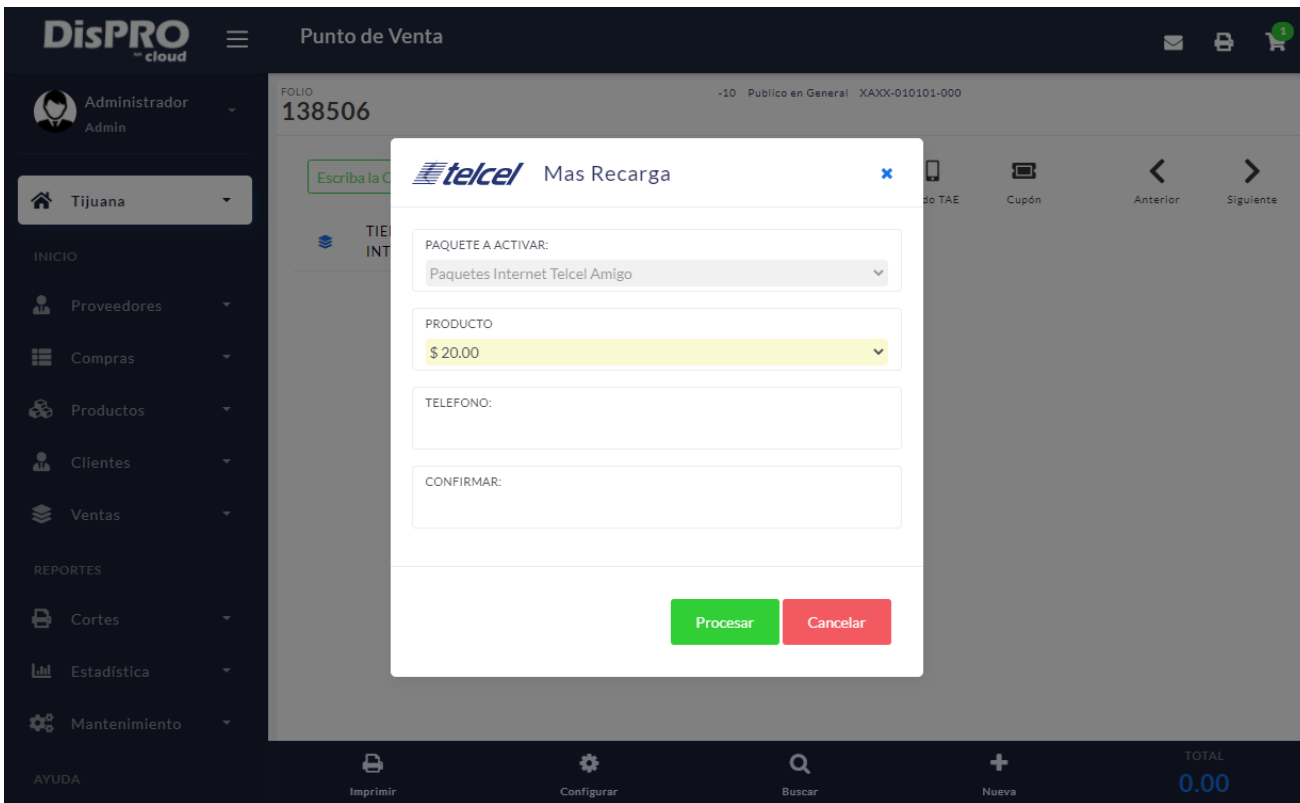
DisPRO cloud

Punto de Venta

1

Administrador
Admin

Tijuana

INICIO

Proveedores

Compras

Productos

Clientes

Ventas

REPORTES

Cortes

Estadística

Mantenimiento

AYUDA

FOLIO
138506

-10 Publico en General XAXX-010101-000

Escriba la C

TIE
INT

do TAE

Cupón

Anterior

Siguiente

telcel Mas Recarga

×

PAQUETE A ACTIVAR:
Paquetes Internet Telcel Amigo

PRODUCTO
$ 20.00

TELEFONO:

CONFIRMAR:

Procesar

Cancelar

Imprimir

Configurar

Buscar

Nueva

TOTAL
0.00